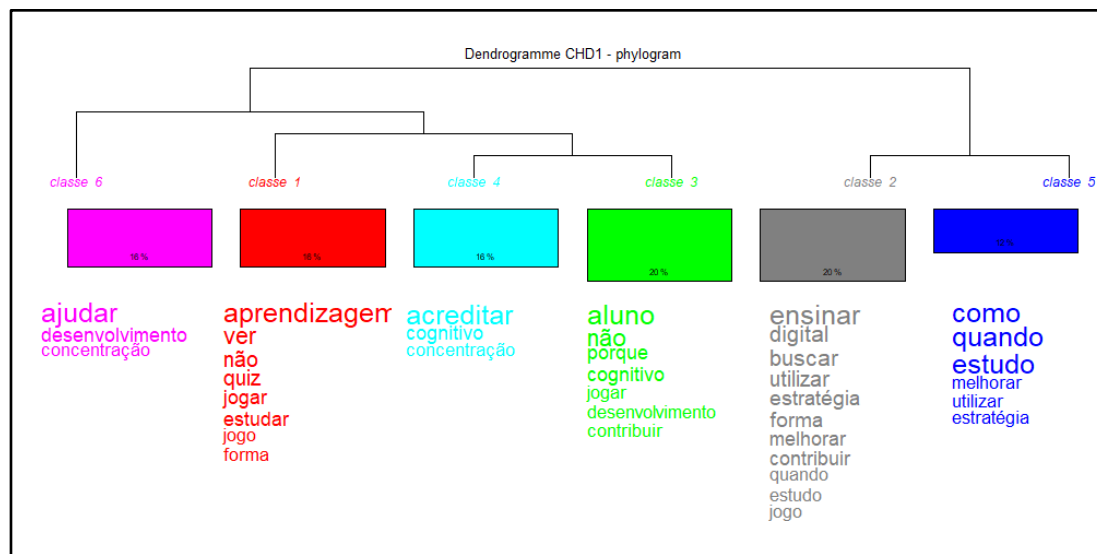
Dendrogramme CHD1 - phylogram

classe 6
16 %
ajudar
desenvolvimento
concentração

classe 1
16 %
aprendizagem
ver
não
quiz
jogar
estudar
jogo
forma

classe 4
16 %
acreditar
cognitivo
concentração

classe 3
20 %
aluno
não
porque
cognitivo
jogar
desenvolvimento
contribuir

classe 2
20 %
ensinar
digital
buscar
utilizar
estratégia
forma
melhorar
contribuir
quando
estudo
jogo

classe 5
10 %
como
quando
estudo
melhorar
utilizar
estratégia